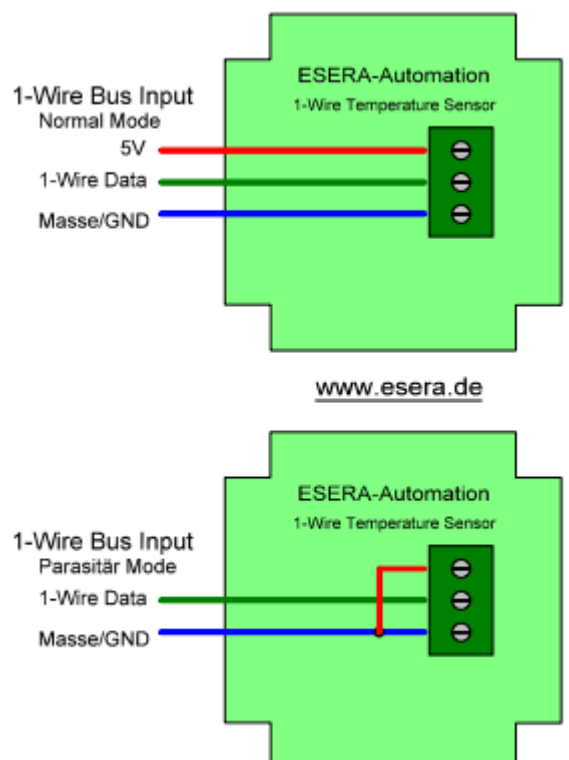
1-Wire Bus Input
Normal Mode
5V
1-Wire Data
Masse/GND

ESERA-Automation
1-Wire Temperature Sensor

www.esera.de

1-Wire Bus Input
Parasitär Mode
1-Wire Data
Masse/GND

ESERA-Automation
1-Wire Temperature Sensor